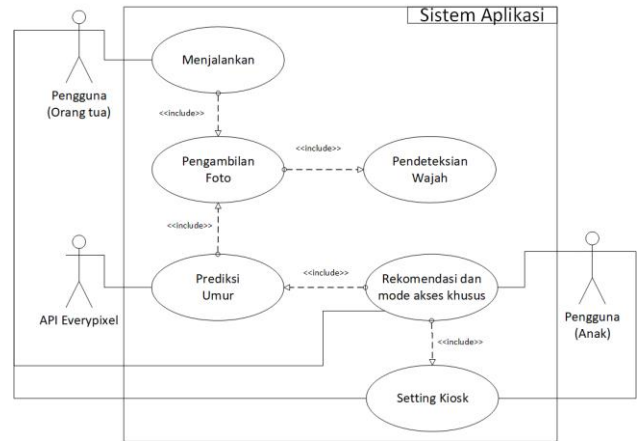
Sistem Aplikasi

Pengguna
(Orang tua)

Menjalankan

<<include>>

Pengambilan
Foto

<<include>>

Pendeteksian
Wajah

<<include>>

API Everypixel

Prediksi
Umur

<<include>>

Rekomendasi dan
mode akses khusus

Pengguna
(Anak)

<<include>>

Setting Kiosk